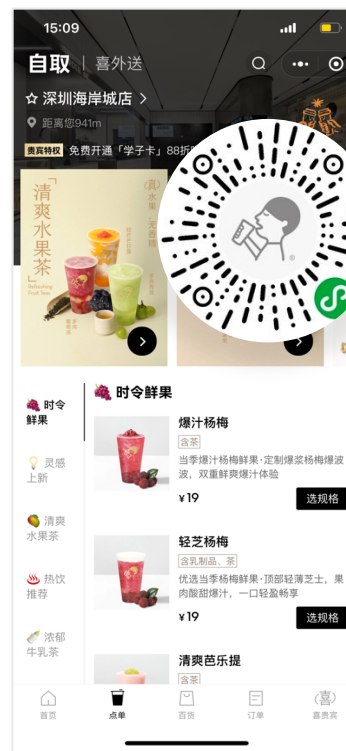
15:09

自取 | 喜外送

☆ 深圳海岸城店 >

距离您941m

贵宾特权 免费开通「学子卡」88折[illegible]

清爽水果茶

Refreshing Fruit Tea

时令鲜果

灵感上新

清爽水果茶

热饮推荐

浓郁牛乳茶

时令鲜果

爆汁杨梅

含茶

当季爆汁杨梅鲜果·定制爆浆杨梅爆波波，双重鲜爽爆汁体验

¥19

选规格

轻芝杨梅

含乳制品、茶

优选当季杨梅鲜果·顶部轻薄芝士，果肉酸甜爆汁，一口轻盈畅享

¥19

选规格

清爽芭乐提

含茶

首页

点单

百货

订单

喜贵宾